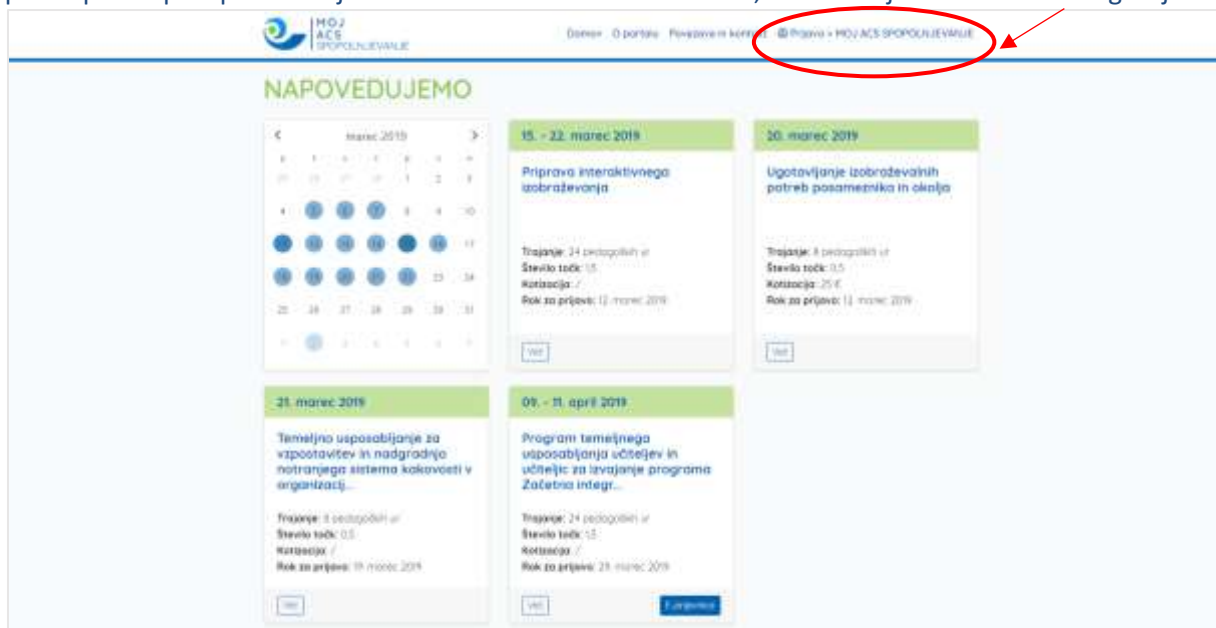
MOJ ACS SPOPOLNJEVANJE

Domov O portalu Povezave in kontakt Prijava • MOJ ACS SPOPOLNJEVANJE

NAPOVEDUJEMO

marec 2019

| | | | | | | |
|---|---|---|---|---|---|---|
| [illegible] | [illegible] | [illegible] | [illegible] | 1 | 2 | 3 |
| 4 | 5 | 6 | 7 | 8 | 9 | 10 |
| 11 | 12 | 13 | 14 | 15 | 16 | 17 |
| 18 | 19 | 20 | 21 | 22 | 23 | 24 |
| 25 | 26 | 27 | 28 | 29 | 30 | 31 |
| 1 | 2 | 3 | 4 | 5 | 6 | 7 |

15. - 22. marec 2019
Priprava interaktivnega izobraževanja
Trajanje: 24 pedagoških ur
Število točk: 1,5
Kotizacija: /
Rok za prijavo: 12. marec 2019
Več

20. marec 2019
Ugotavljanje izobraževalnih potreb posameznika in okolja
Trajanje: 8 pedagoških ur
Število točk: 0,5
Kotizacija: 25 €
Rok za prijavo: 12. marec 2019
Več

21. marec 2019
Temeljno usposabljanje za vzpostavitev in nadgradnjo notranjega sistema kakovosti v organizacij...
Trajanje: 8 pedagoških ur
Število točk: 0,5
Kotizacija: /
Rok za prijavo: 19. marec 2019
Več

09. - 11. april 2019
Program temeljnega usposabljanja učiteljev in učiteljic za izvajanje programa Začetna integr...
Trajanje: 24 pedagoških ur
Število točk: 1,5
Kotizacija: /
Rok za prijavo: 29. marec 2019
Več
E-prijavnica